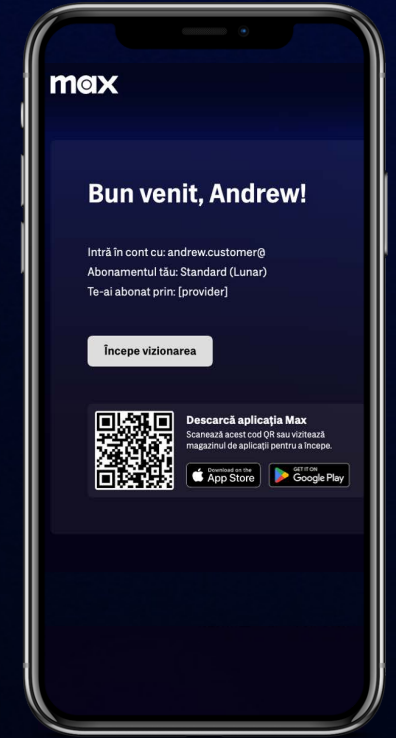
max

Bun venit, Andrew!

Intră în cont cu: andrew.customer@
Abonamentul tău: Standard (Lunar)
Te-ai abonat prin: [provider]

Începe vizionarea

Descarcă aplicația Max
Scanează acest cod QR sau vizitează magazinul de aplicații pentru a începe.

Download on the App Store

GET IT ON Google Play